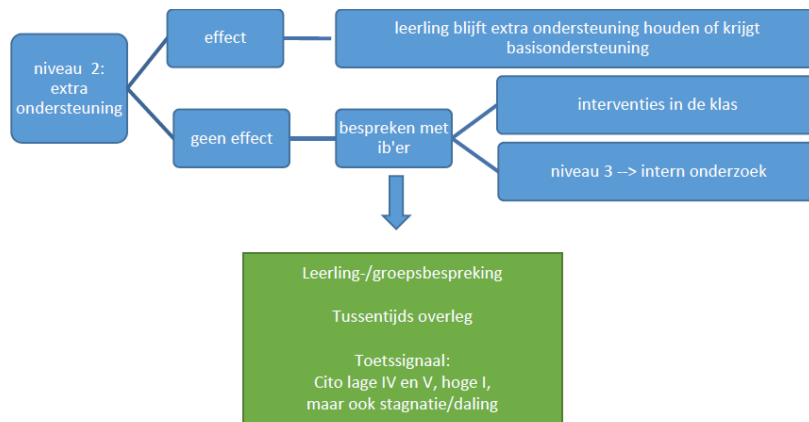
niveau 2: extra ondersteuning

effect

leerling blijft extra ondersteuning houden of krijgt basisondersteuning

geen effect

bespreken met ib'er

interventies in de klas

niveau 3 --> intern onderzoek

Leerling-/groepsbespreking

Tussentijds overleg

Toetssignaal:
Cito lage IV en V, hoge I,
maar ook stagnatie/daling